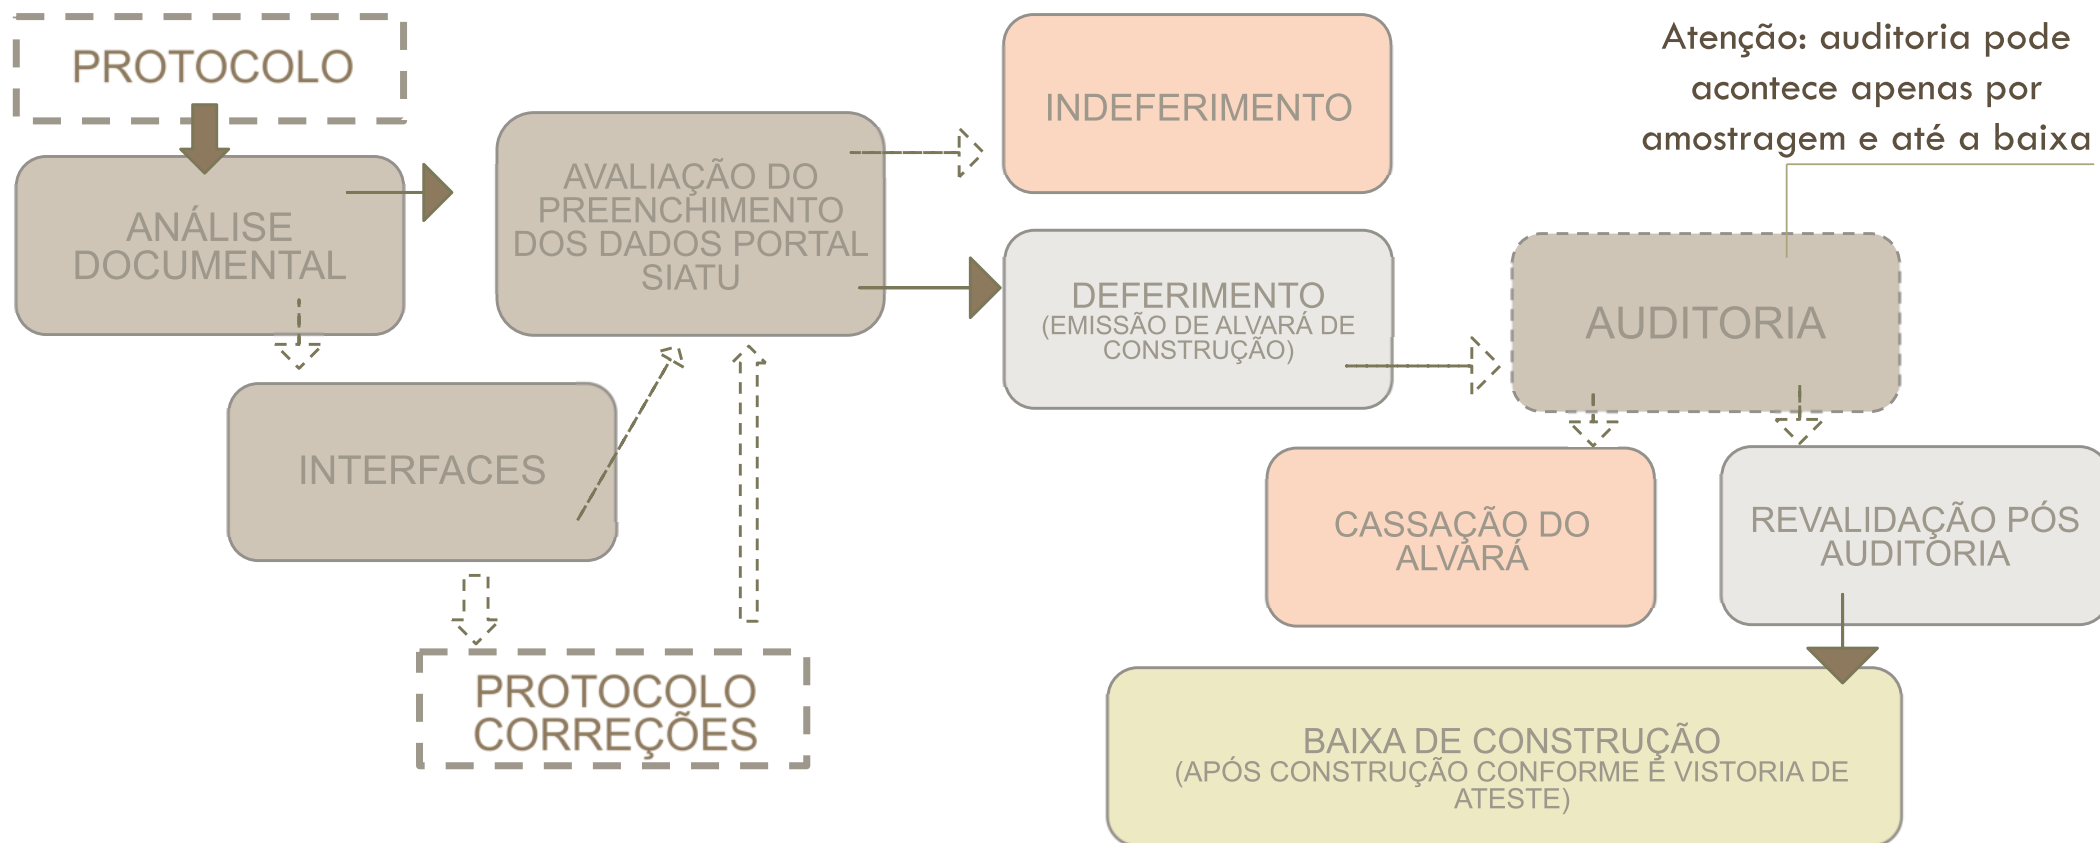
PROTOCOLO

ANÁLISE DOCUMENTAL

AVALIAÇÃO DO PREENCHIMENTO DOS DADOS PORTAL SIATU

INDEFERIMENTO

Atenção: auditoria pode acontece apenas por amostragem e até a baixa

DEFERIMENTO
(EMISSÃO DE ALVARÁ DE CONSTRUÇÃO)

AUDITORIA

INTERFACES

CASSAÇÃO DO ALVARÁ

REVALIDAÇÃO PÓS AUDITORIA

PROTOCOLO CORREÇÕES

BAIXA DE CONSTRUÇÃO
(APÓS CONSTRUÇÃO CONFORME E VISTORIA DE ATESTE)